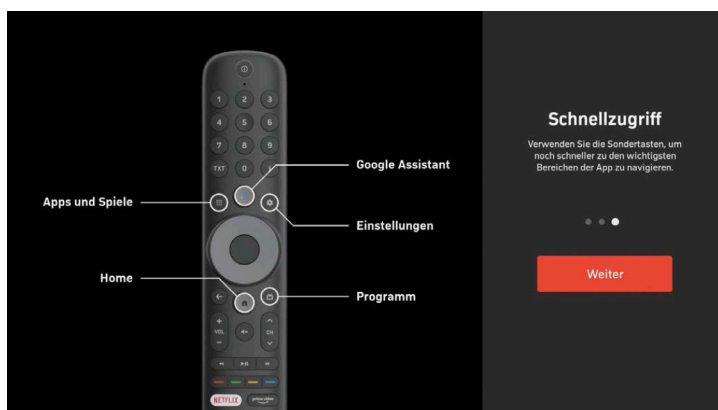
1 2 3
4 5 6
7 8 9
TXT 0

Google Assistant

Apps und Spiele

Einstellungen

Home

Programm

VOL
CH

NETFLIX
prime video

Schnellzugriff

Verwenden Sie die Sondertasten, um noch schneller zu den wichtigsten Bereichen der App zu navigieren.

Weiter